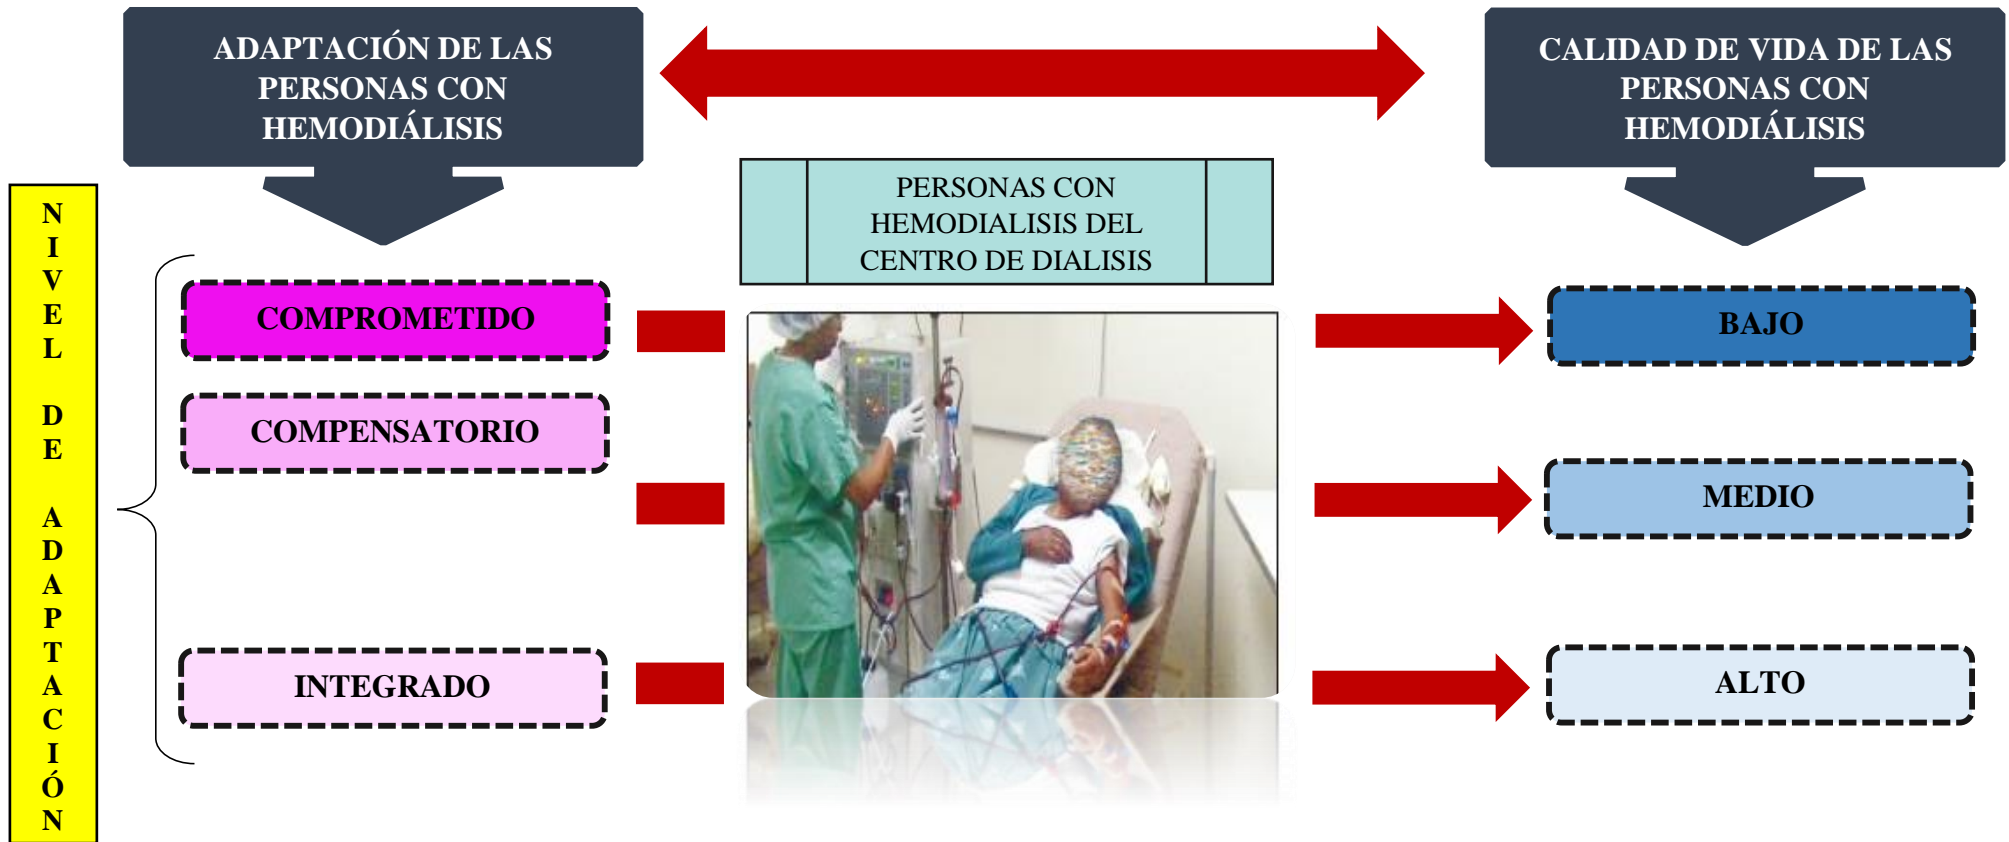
ADAPTACIÓN DE LAS PERSONAS CON HEMODIÁLISIS

CALIDAD DE VIDA DE LAS PERSONAS CON HEMODIÁLISIS

NIVEL DE ADAPTACIÓN

PERSONAS CON HEMODIALISIS DEL CENTRO DE DIALISIS

COMPROMETIDO

COMPENSATORIO

INTEGRADO

BAJO

MEDIO

ALTO